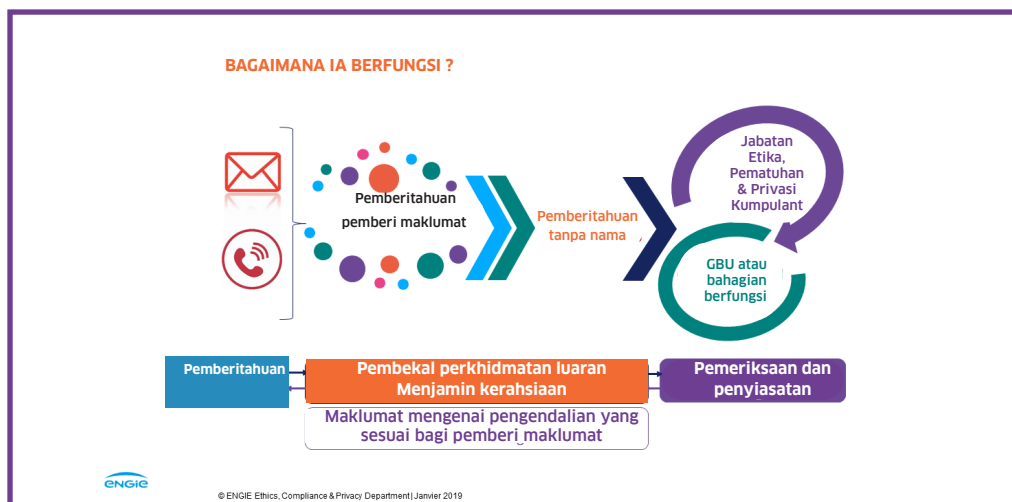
BAGAIMANA IA BERFUNGSI ?

Pemberitahuan pemberi maklumat

Pemberitahuan tanpa nama

Jabatan Etika, Pematuhan & Privasi Kumpulant

GBU atau bahagian berfungsi

Pemberitahuan

Pembekal perkhidmatan luaran Menjamin kerahsiaan

Pemeriksaan dan penyiasatan

Maklumat mengenai pengendalian yang sesuai bagi pemberi maklumat

engie

© ENGIE Ethics, Compliance & Privacy Department| Janvier 2019